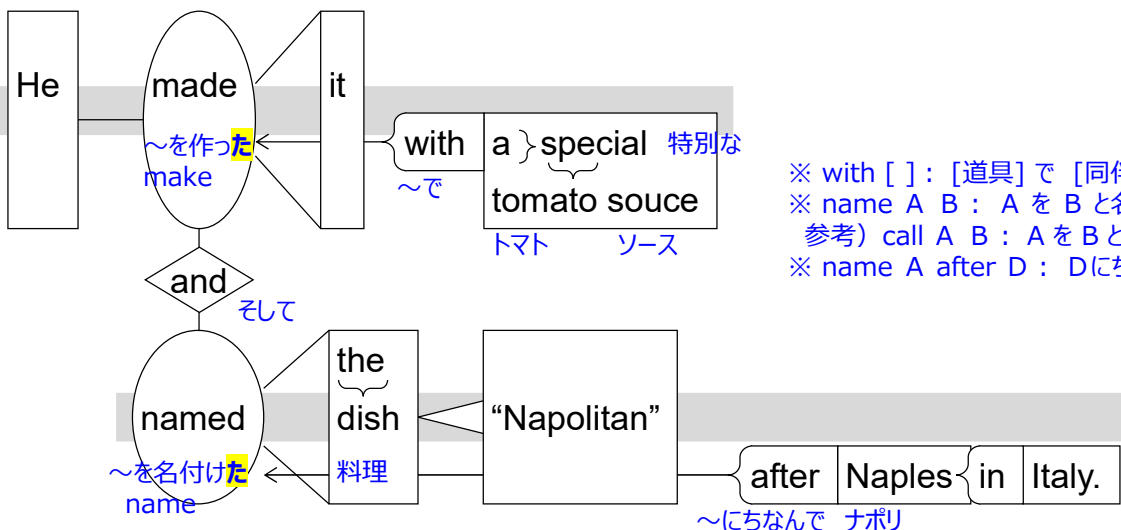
He

made

～を作った
make

it

with

～で

a special 特別な

tomato souce

トマト ソース

and

そして

named

～を名付けた
name

the

dish

料理

“Napolitan”

after

～にちなんで

Naples

ナポリ

in

Italy.

※ with [ ]： [道具] で [同伴

※ name A B： A を B と名

参考）call A B： A を B と

※ name A after D： Dにち